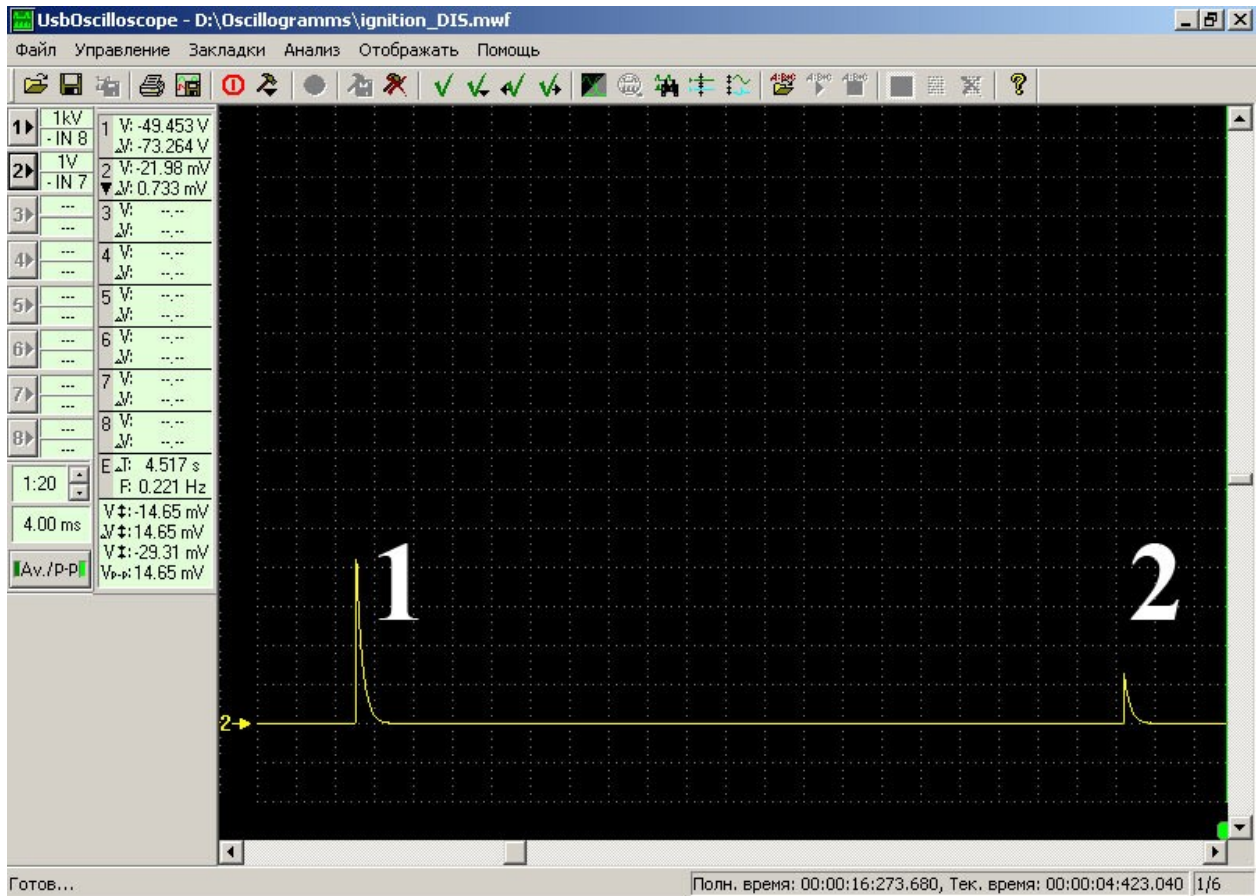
UsbOscilloscope - D:\Oscillogramms\ignition_DIS.mwf

Файл Управление Закладки Анализ Отображать Помощь

1 1kV - IN 8
2 1V - IN 7
3 ---
4 ---
5 ---
6 ---
7 ---
8 ---

1 V: -49.453 V
ΔV: -73.264 V
2 V: -21.98 mV
ΔV: 0.733 mV
3 V: --.--
ΔV: --.--
4 V: --.--
ΔV: --.--
5 V: --.--
ΔV: --.--
6 V: --.--
ΔV: --.--
7 V: --.--
ΔV: --.--
8 V: --.--
ΔV: --.--
E ΔT: 4.517 s
F: 0.221 Hz

1:20
4.00 ms
Av./P-P

V‡: -14.65 mV
ΔV‡: 14.65 mV
V‡: -29.31 mV
Vp-p: 14.65 mV

1

2

2-

Готов...

Полн. время: 00:00:16:273.680, Тек. время: 00:00:04:423.040 1/6